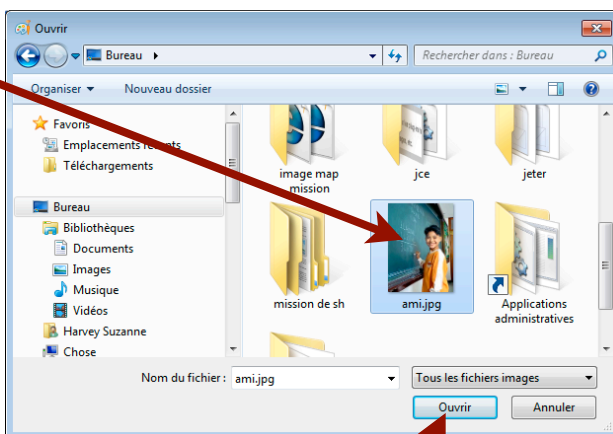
Ouvrir

Bureau

Rechercher dans : Bureau

Organiser ▾ Nouveau dossier

Favoris
Emplacements récents
Téléchargements

Bureau
Bibliothèques
Documents
Images
Musique
Vidéos
Harvey Suzanne
Chose

image map mission
jce
jeter
mission de sh
ami.jpg
Applications administratives

Nom du fichier : ami.jpg
Tous les fichiers images
Ouvrir
Annuler